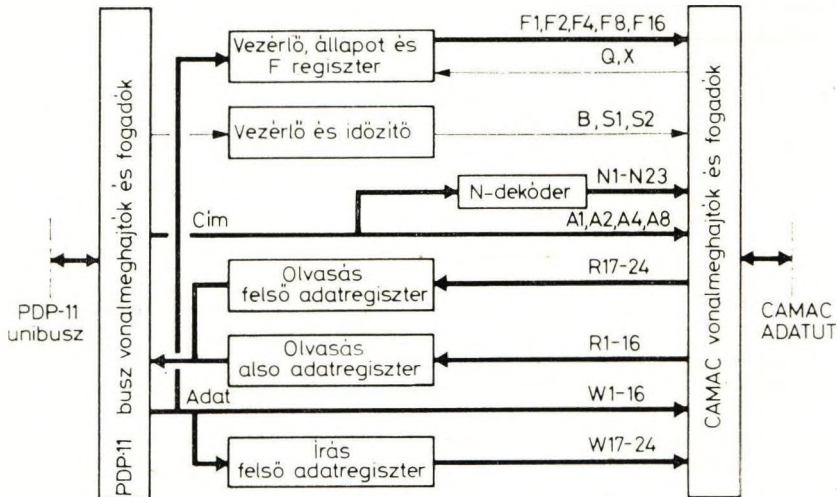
PDP-11 busz vonalmeghajtók és fogadók

Vezérlö, állapot és F regiszter

F1, F2, F4, F8, F16

Q, X

Vezérlö és idözitö

B, S1, S2

N-dekóder

N1-N23

Cím

A1, A2, A4, A8

Olvasás felsö adatregiszter

R17-24

Olvasás also adatregiszter

R1-16

Adat

W1-16

Írás felsö adatregiszter

W17-24

CAMAC vonalmeghajtók és fogadók

PDP-11 unibusz

CAMAC ADATUT